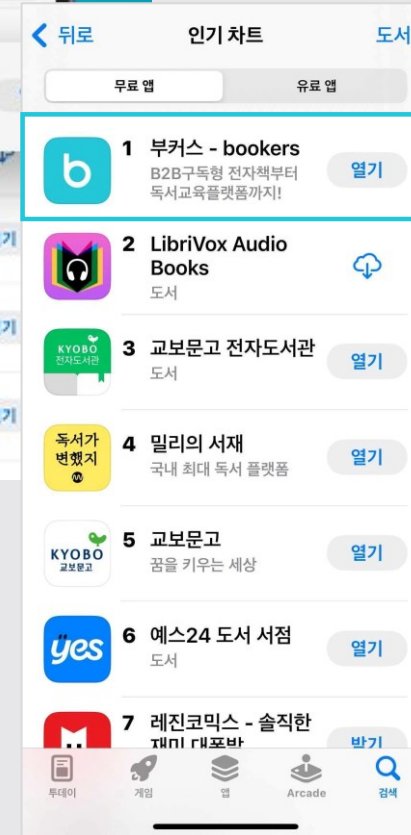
< 뒤로 인기 차트 도서

무료 앱 유료 앱

b 1 부커스 - bookers B2B구독형 전자책부터 독서교육플랫폼까지! 열기

2 LibriVox Audio Books 도서

KYOBO 전자도서관 3 교보문고 전자도서관 도서 열기

독서가 변했지 4 밀리의 서재 국내 최대 독서 플랫폼 열기

KYOBO 교보문고 5 교보문고 꿈을 키우는 세상 열기

yes 6 예스24 도서 서점 도서 열기

7 레진코믹스 - 솔직한 재미 대폭발 받기

투데이 게임 앱 Arcade 검색